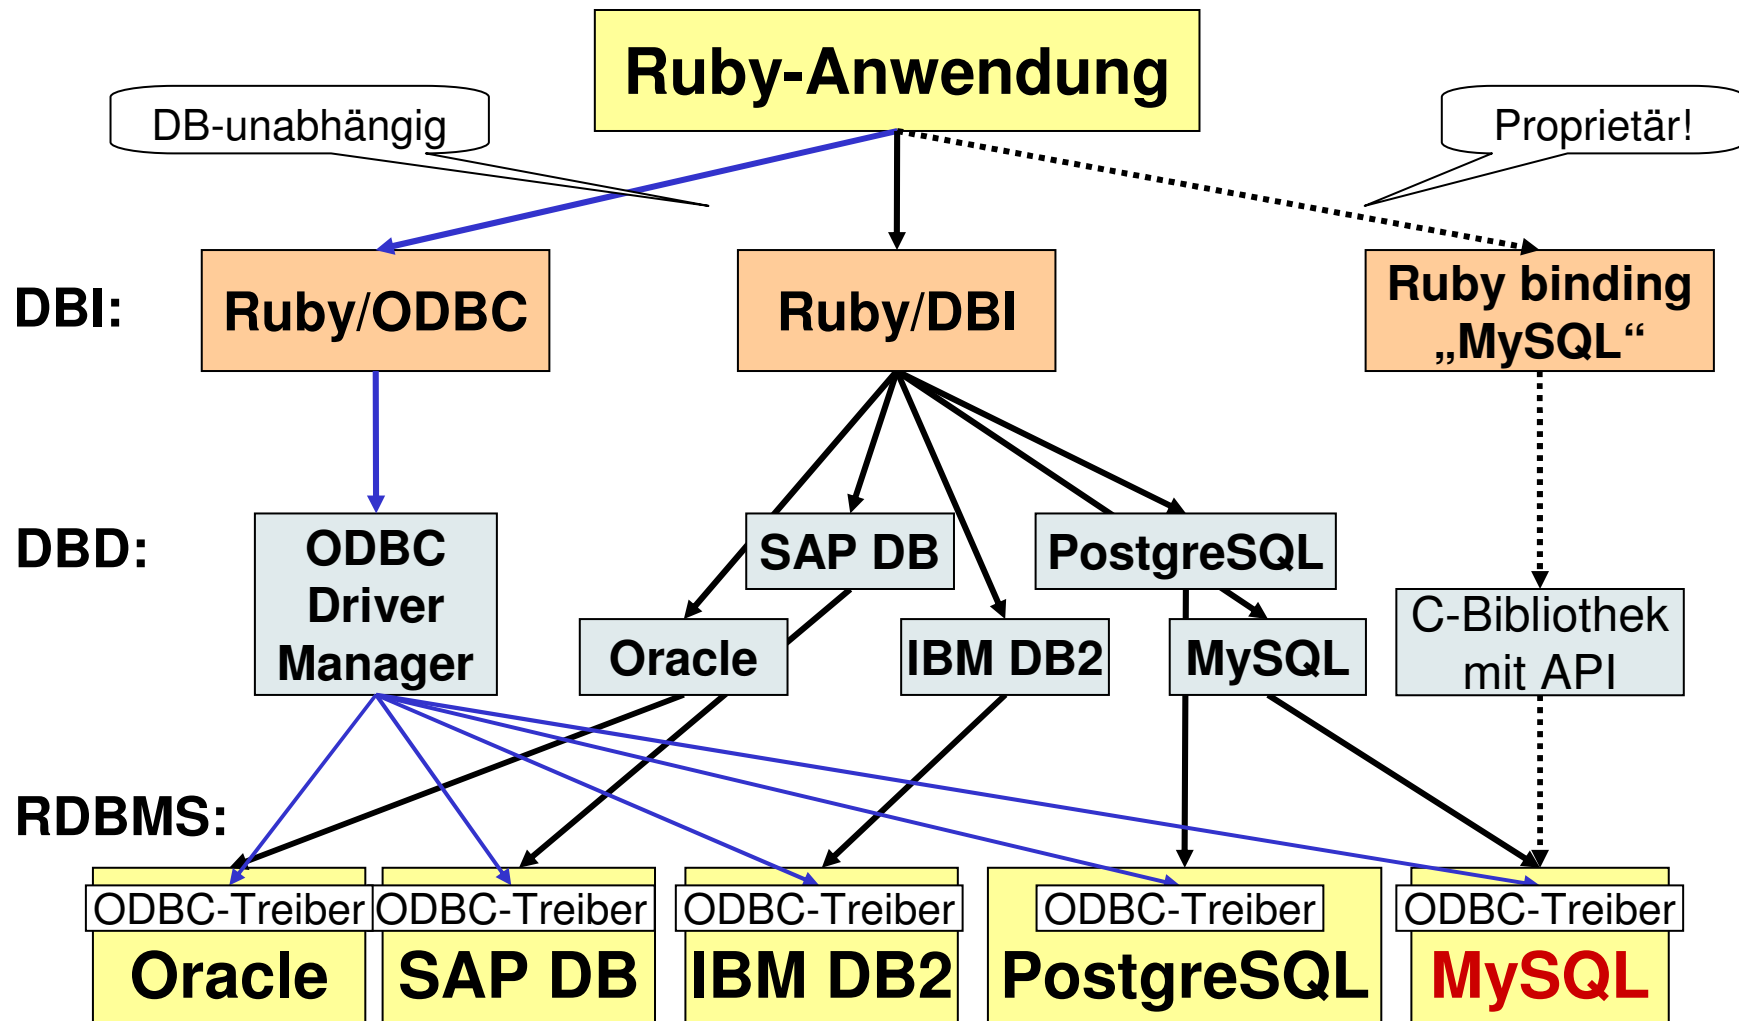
Ruby-Anwendung

DB-unabhängig

Proprietär!

DBI:

Ruby/ODBC

Ruby/DBI

Ruby binding „MySQL“

DBD:

ODBC Driver Manager

SAP DB

PostgreSQL

Oracle

IBM DB2

MySQL

C-Bibliothek mit API

RDBMS:

ODBC-Treiber
Oracle

ODBC-Treiber
SAP DB

ODBC-Treiber
IBM DB2

ODBC-Treiber
PostgreSQL

ODBC-Treiber
MySQL